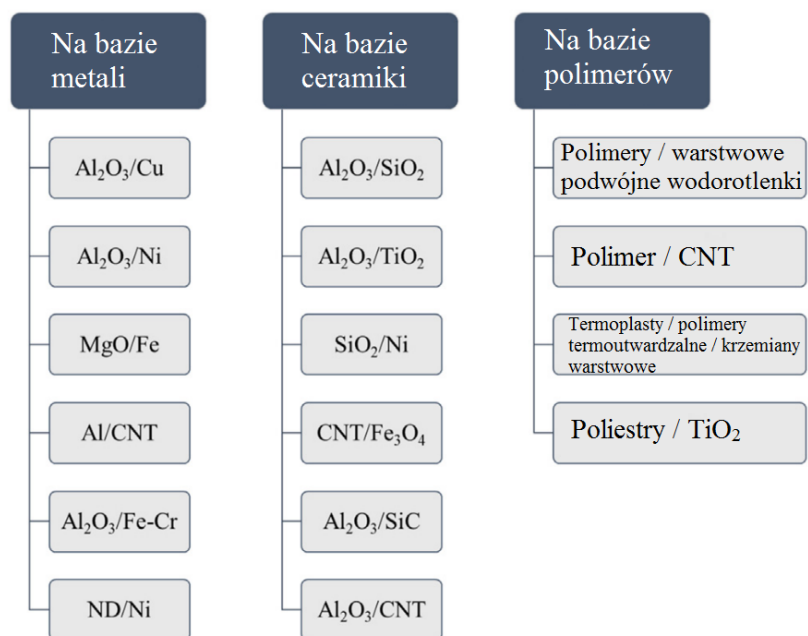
Na bazie metali

$Al_2O_3$/Cu

$Al_2O_3$/Ni

MgO/Fe

Al/CNT

$Al_2O_3$/Fe-Cr

ND/Ni

Na bazie ceramiki

$Al_2O_3$/$SiO_2$

$Al_2O_3$/$TiO_2$

$SiO_2$/Ni

CNT/$Fe_3O_4$

$Al_2O_3$/SiC

$Al_2O_3$/CNT

Na bazie polimerów

Polimery / warstwowe podwójne wodorotlenki

Polimer / CNT

Termoplasty / polimery termoutwardzalne / krzemiany warstwowe

Poliestry / $TiO_2$